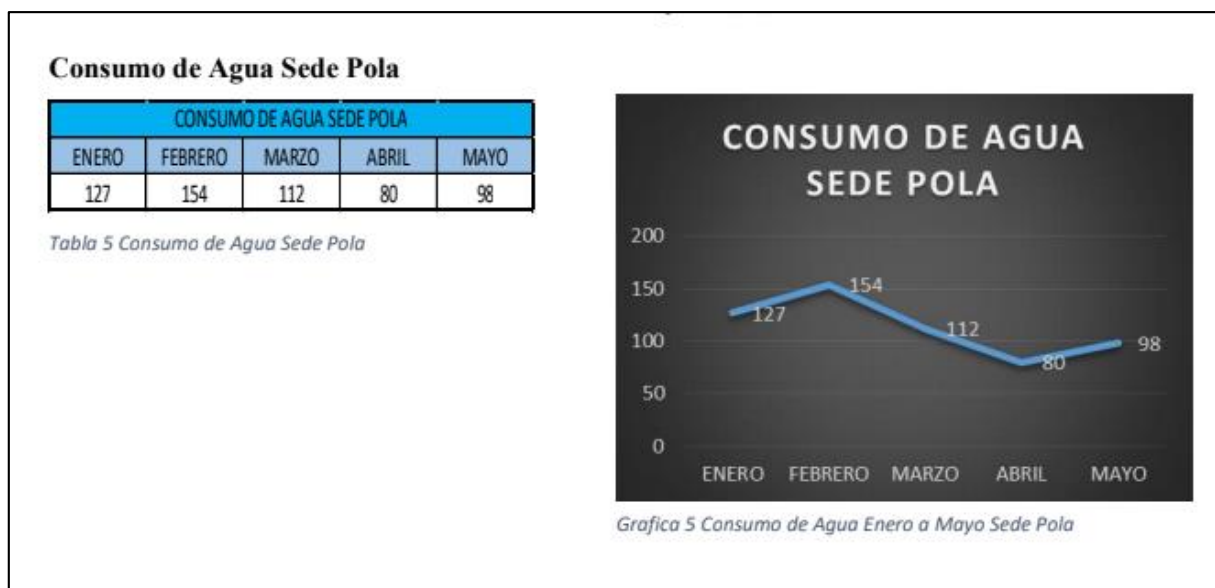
Consumo de Agua Sede Pola

| CONSUMO DE AGUA SEDE POLA | | | | |
|---|---|---|---|---|
| ENERO | FEBRERO | MARZO | ABRIL | MAYO |
| 127 | 154 | 112 | 80 | 98 |

Tabla 5 Consumo de Agua Sede Pola

CONSUMO DE AGUA SEDE POLA

200
150
100
50
0

127
154
112
80
98

ENERO FEBRERO MARZO ABRIL MAYO

Grafica 5 Consumo de Agua Enero a Mayo Sede Pola